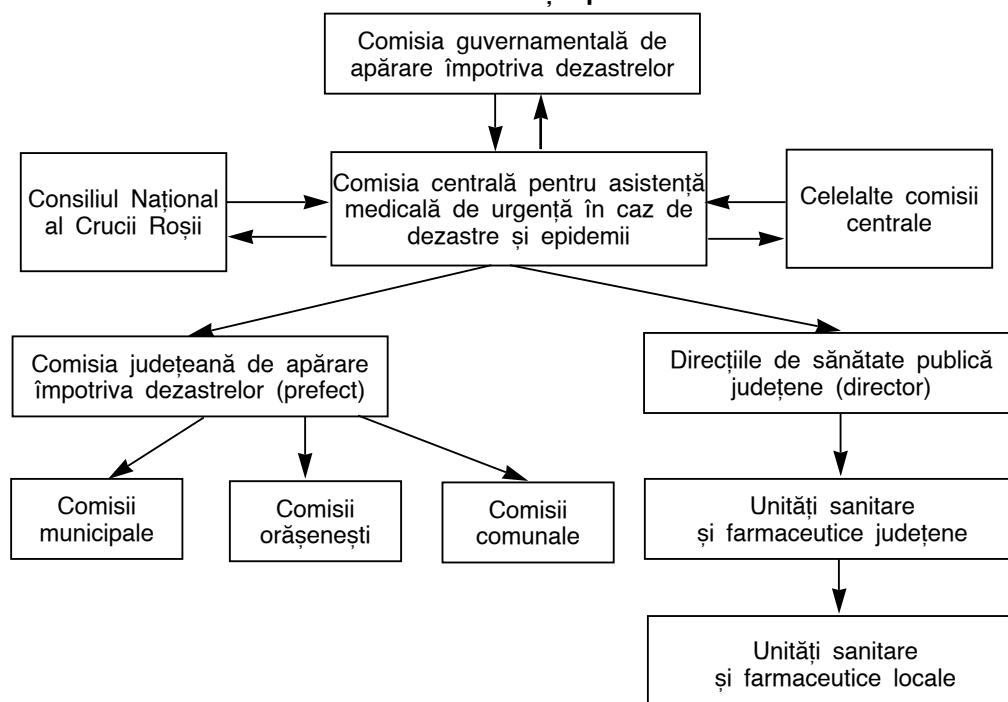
Comisia guvernamentală de apărare împotriva dezastrelor

Consiliul Național al Crucii Roșii

Comisia centrală pentru asistență medicală de urgență în caz de dezastre și epidemii

Celelalte comisii centrale

Comisia județeană de apărare împotriva dezastrelor (prefect)

Direcțiile de sănătate publică județene (director)

Comisii municipale

Comisii orășenești

Comisii comunale

Unități sanitare și farmaceutice județene

Unități sanitare și farmaceutice locale